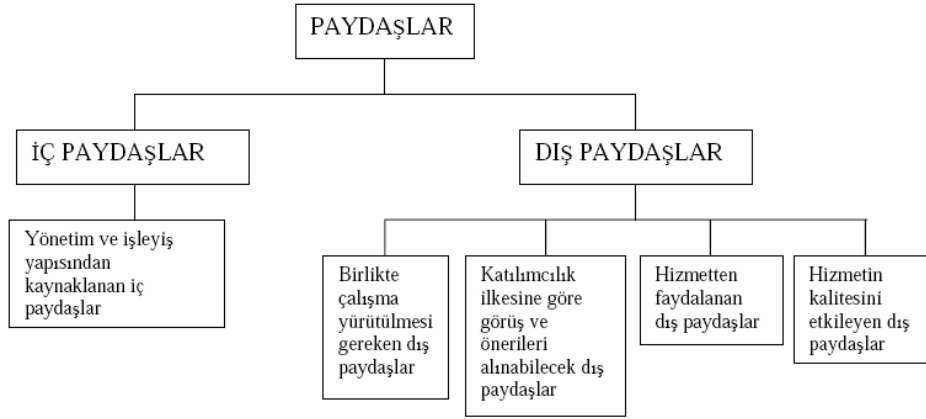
PAYDAŞLAR

İÇ PAYDAŞLAR

DIŞ PAYDAŞLAR

Yönetim ve işleyiş yapısından kaynaklanan iç paydaşlar

Birlikte çalışma yürütülmesi gereken dış paydaşlar

Katılımcılık ilkesine göre görüş ve önerileri alınabilecek dış paydaşlar

Hizmetten faydalanan dış paydaşlar

Hizmetin kalitesini etkileyen dış paydaşlar